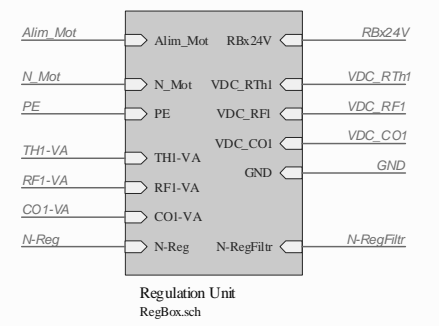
Alim_Mot
Alim_Mot
RBx24V
RBx24V

N_Mot
N_Mot
VDC_RTh1
VDC_RTh1

PE
PE
VDC_RF1
VDC_RF1

VDC_CO1
VDC_CO1

TH1-VA
TH1-VA
GND
GND

RF1-VA
RF1-VA

CO1-VA
CO1-VA

N-Reg
N-Reg
N-RegFiltr
N-RegFiltr

Regulation Unit
RegBox.sch